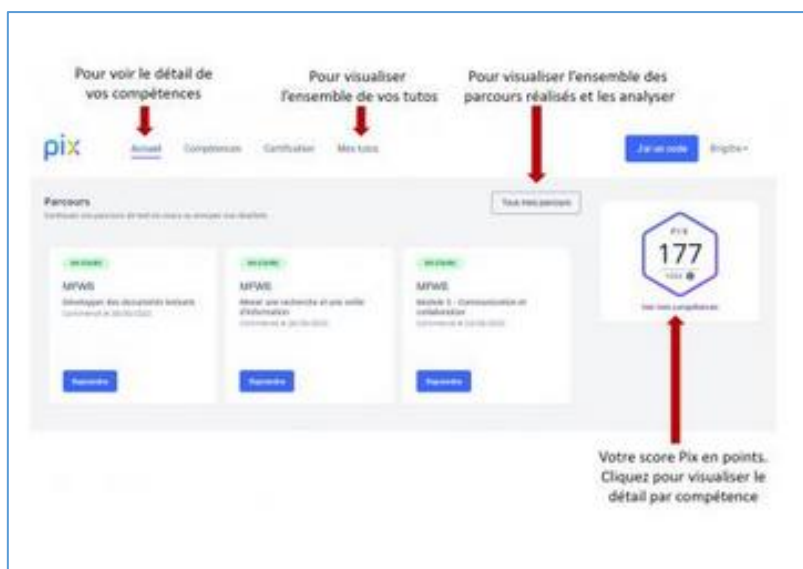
Pour voir le détail de vos compétences

Pour visualiser l'ensemble de vos tutos

Pour visualiser l'ensemble des parcours réalisés et les analyser

pix Accueil Compétences Certification Mes tutos J'ai un code Brigitte

Parcours
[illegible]

Tous mes parcours

En cours
MFWB
Développer des documents textuels
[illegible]
Reprendre

En cours
MFWB
Mener une recherche et une veille d'information
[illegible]
Reprendre

En cours
MFWB
Module 5 - Communication et collaboration
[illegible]
Reprendre

PIX
177
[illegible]
Voir mes compétences

Votre score Pix en points. Cliquez pour visualiser le détail par compétence